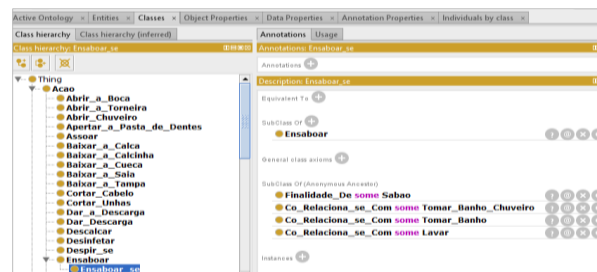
Active Ontology × | Entities × | Classes × | Object Properties × | Data Properties × | Annotation Properties × | Individuals by class ×

Class hierarchy | Class hierarchy (inferred)

Class hierarchy: Ensaboar_se

Thing
Acao
Abrir_a_Boca
Abrir_a_Torneira
Abrir_Chuveiro
Apertar_a_Pasta_de_Dentes
Assoar
Baixar_a_Calca
Baixar_a_Calcinha
Baixar_a_Cueca
Baixar_a_Saia
Baixar_a_Tampa
Cortar_Cabelo
Cortar_Unhas
Dar_a_Descarga
Dar_Descarga
Descalcar
Desinfetar
Despir_se
Ensaboar
Ensaboar_se

Annotations | Usage

Annotations: Ensaboar_se

Annotations

Description: Ensaboar_se

Equivalent To

SubClass Of
Ensaboar

General class axioms

SubClass Of (Anonymous Ancestor)
Finalidade_De some Sabao
Co_Relaciona_se_Com some Tomar_Banho_Chuveiro
Co_Relaciona_se_Com some Tomar_Banho
Co_Relaciona_se_Com some Lavar

Instances